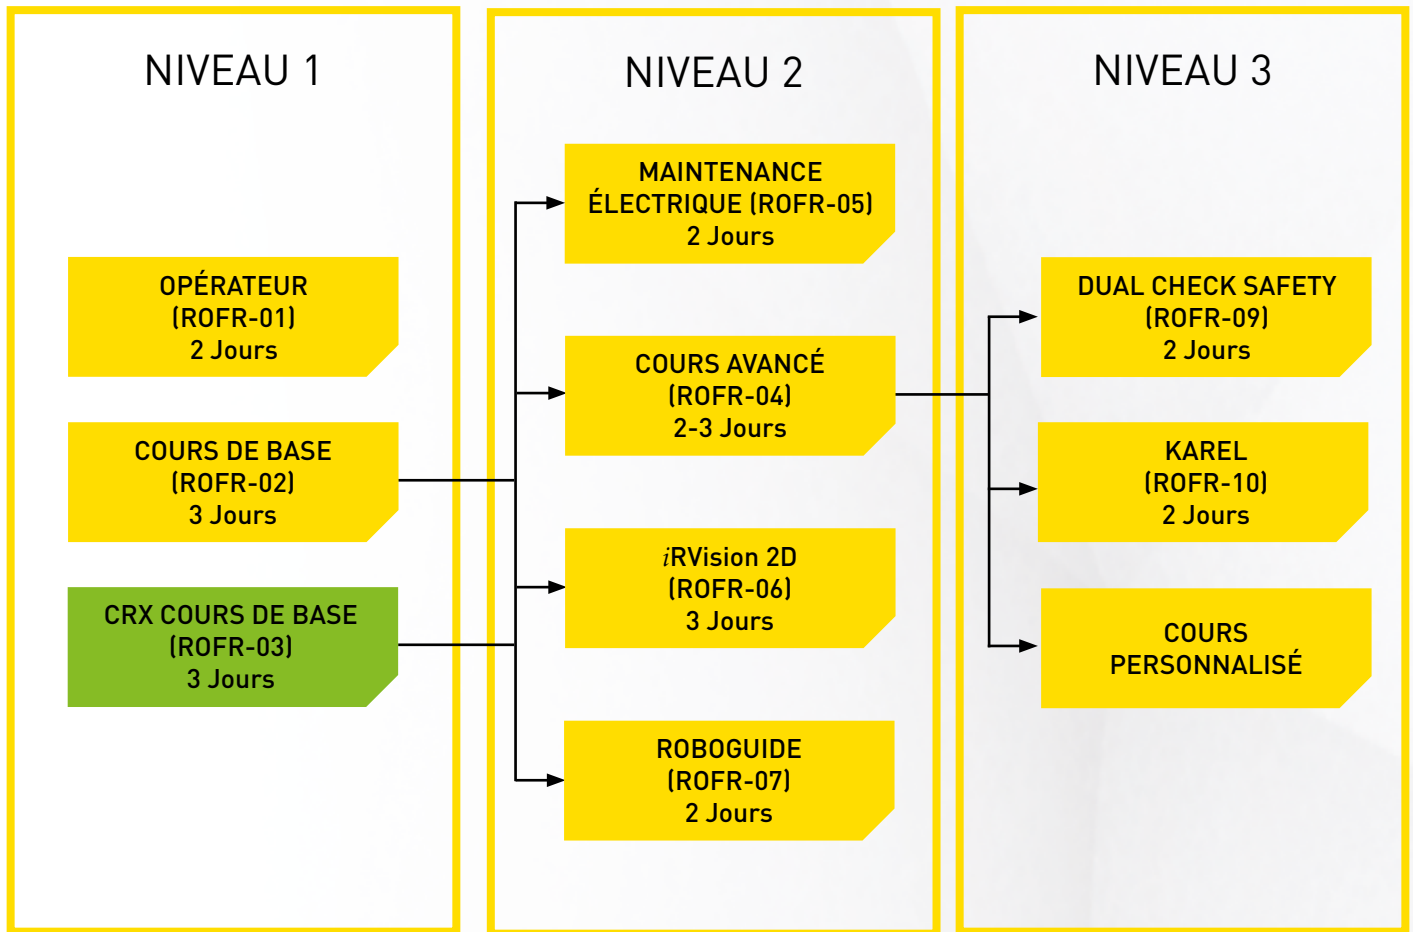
NIVEAU 1

OPÉRATEUR (ROFR-01) 2 Jours

COURS DE BASE (ROFR-02) 3 Jours

CRX COURS DE BASE (ROFR-03) 3 Jours

NIVEAU 2

MAINTENANCE ÉLECTRIQUE (ROFR-05) 2 Jours

COURS AVANCÉ (ROFR-04) 2-3 Jours

iRVision 2D (ROFR-06) 3 Jours

ROBOGUIDE (ROFR-07) 2 Jours

NIVEAU 3

DUAL CHECK SAFETY (ROFR-09) 2 Jours

KAREL (ROFR-10) 2 Jours

COURS PERSONNALISÉ